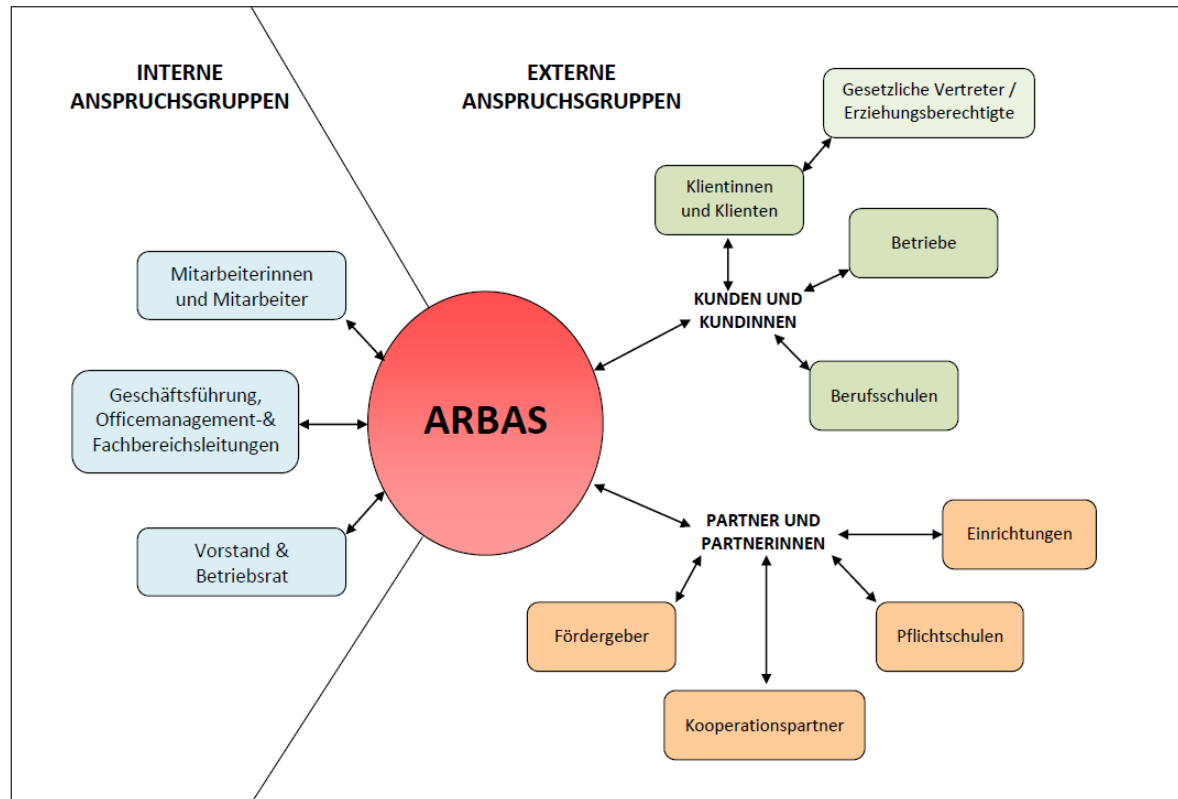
INTERNE ANSPRUCHSGRUPPEN

EXTERNE ANSPRUCHSGRUPPEN

Gesetzliche Vertreter / Erziehungsberechtigte

Klientinnen und Klienten

Betriebe

Mitarbeiterinnen und Mitarbeiter

KUNDEN UND KUNDINNEN

Geschäftsführung, Officemanagement-& Fachbereichsleitungen

ARBAS

Berufsschulen

Vorstand & Betriebsrat

PARTNER UND PARTNERINNEN

Einrichtungen

Fördergeber

Pflichtschulen

Kooperationspartner